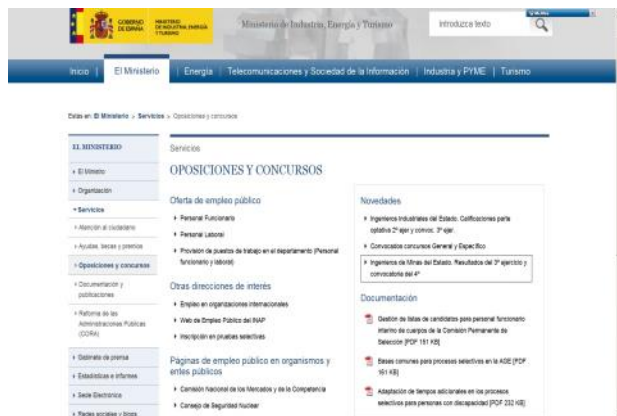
GOBIERNO DE ESPAÑA

MINISTERIO DE INDUSTRIA, ENERGÍA Y TURISMO

Ministerio de Industria, Energía y Turismo

Introduzca texto

Inicio | El Ministerio | Energía | Telecomunicaciones y Sociedad de la Información | Industria y PYME | Turismo

Está en: El Ministerio > Servicios > Oposiciones y concursos

EL MINISTERIO

+ El Ministro

+ Organización

- Servicios

› Atención al ciudadano

› Ayudas, becas y premios

› Oposiciones y concursos

› Documentación y publicaciones

› Reforma de las Administraciones Públicas (CORA)

+ Gabinete de prensa

+ Estadísticas e informes

+ Sede Electrónica

+ Redes sociales y blogs

Servicios

OPOSICIONES Y CONCURSOS

Oferta de empleo público

› Personal Funcionario

› Personal Laboral

› Provisión de puestos de trabajo en el departamento (Personal funcionario y laboral)

Otras direcciones de interés

› Empleo en organizaciones internacionales

› Web de Empleo Público del INAP

› Inscripción en pruebas selectivas

Páginas de empleo público en organismos y entes públicos

› Comisión Nacional de los Mercados y de la Competencia

› Consejo de Seguridad Nuclear

Novedades

› Ingenieros Industriales del Estado. Calificaciones parte optativa 2º ejer y convoc. 3º ejer.

› Convocados concursos General y Específico

› Ingenieros de Minas del Estado. Resultados del 3º ejercicio y convocatoria del 4º

Documentación

Gestión de listas de candidatos para personal funcionario interino de cuerpos de la Comisión Permanente de Selección [PDF 151 KB]

Bases comunes para procesos selectivos en la AGE [PDF 161 KB]

Adaptación de tiempos adicionales en los procesos selectivos para personas con discapacidad [PDF 232 KB]